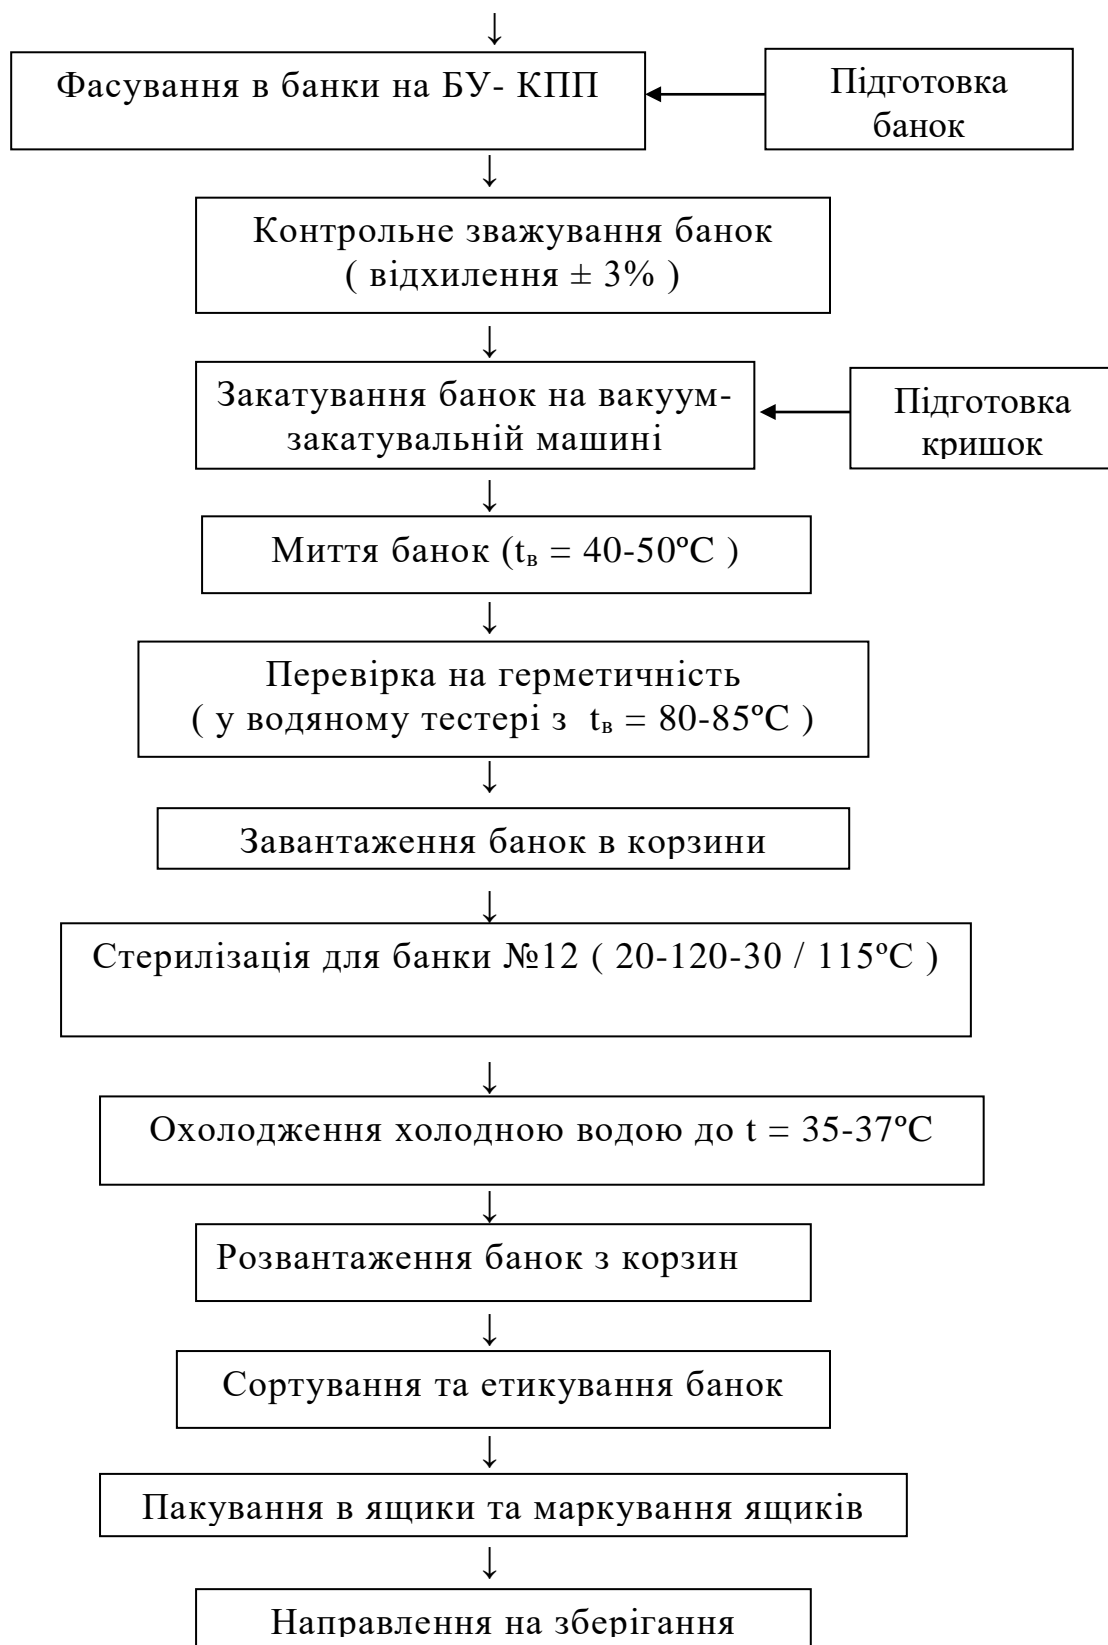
Фасування в банки на БУ- КПП

Підготовка банок

Контрольне зважування банок ( відхилення ± 3% )

Закатування банок на вакуум-закатувальній машині

Підготовка кришок

Миття банок ($t_в$ = 40-50ºC )

Перевірка на герметичність ( у водяному тестері з $t_в$ = 80-85ºC )

Завантаження банок в корзини

Стерилізація для банки №12 ( 20-120-30 / 115ºC )

Охолодження холодною водою до t = 35-37ºC

Розвантаження банок з корзин

Сортування та етикування банок

Пакування в ящики та маркування ящиків

Направлення на зберігання